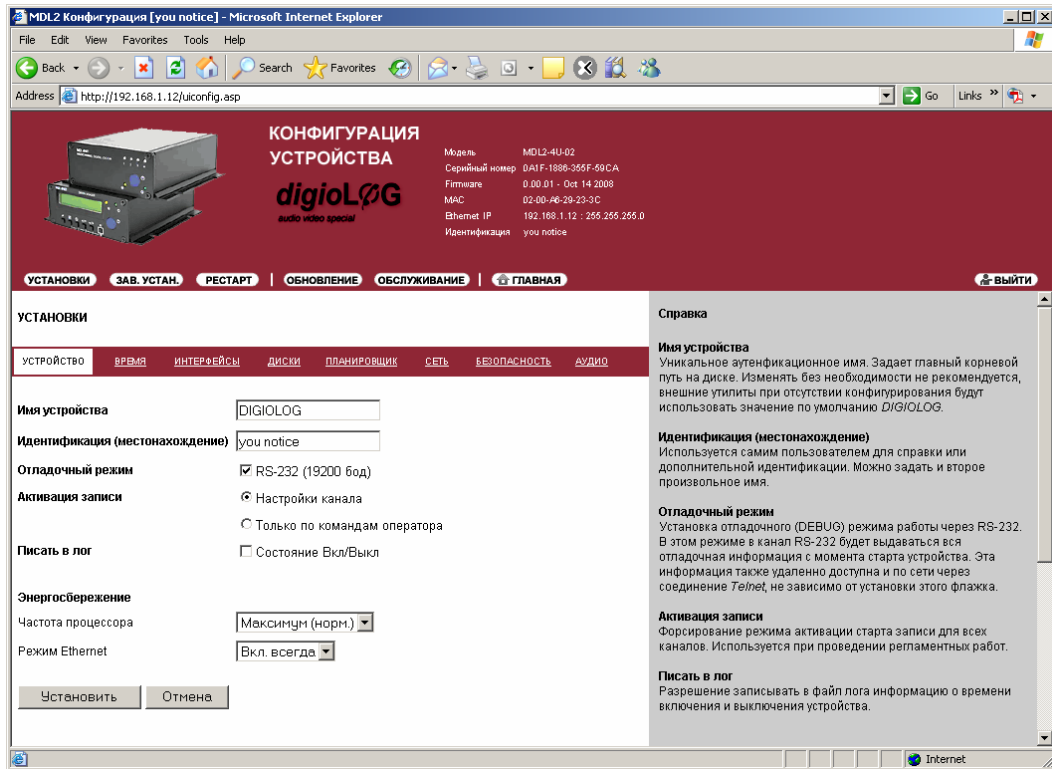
MDL2 Конфигурация [you notice] - Microsoft Internet Explorer

File Edit View Favorites Tools Help

Back Search Favorites

Address http://192.168.1.12/uiconfig.asp Go Links

КОНФИГУРАЦИЯ УСТРОЙСТВА

digioLØG
audio video special

| Модель | MDL2-4U-02 |
|---|---|
| Серийный номер | 0A1F-1886-355F-59CA |
| Firmware | 0.00.01 - Oct 14 2008 |
| MAC | 02-00-A6-29-23-3C |
| Ethernet IP | 192.168.1.12 : 255.255.255.0 |
| Идентификация | you notice |

УСТАНОВКИ ЗАВ. УСТАН. РЕСТАРТ | ОБНОВЛЕНИЕ ОБСЛУЖИВАНИЕ | ГЛАВНАЯ ВЫЙТИ

УСТАНОВКИ

УСТРОЙСТВО ВРЕМЯ ИНТЕРФЕЙСЫ ДИСКИ ПЛАНИРОВЩИК СЕТЬ БЕЗОПАСНОСТЬ АУДИО

Имя устройства DIGIOLOG

Идентификация (местонахождение) you notice

Отладочный режим RS-232 (19200 бод)

Активация записи Настройки канала

Только по командам оператора

Писать в лог Состояние Вкл/Выкл

Энергосбережение

Частота процессора Максимум (норм.)

Режим Ethernet Вкл. всегда

Установить Отмена

Справка

Имя устройства
Уникальное аутентификационное имя. Задает главный корневой путь на диске. Изменять без необходимости не рекомендуется, внешние утилиты при отсутствии конфигурирования будут использовать значение по умолчанию DIGIOLOG.

Идентификация (местонахождение)
Используется самим пользователем для справки или дополнительной идентификации. Можно задать и второе произвольное имя.

Отладочный режим
Установка отладочного (DEBUG) режима работы через RS-232. В этом режиме в канал RS-232 будет выдаваться вся отладочная информация с момента старта устройства. Эта информация также удаленно доступна и по сети через соединение Telnet, не зависимо от установки этого флажка.

Активация записи
Форсирование режима активации старта записи для всех каналов. Используется при проведении регламентных работ.

Писать в лог
Разрешение записывать в файл лога информацию о времени включения и выключения устройства.

Internet